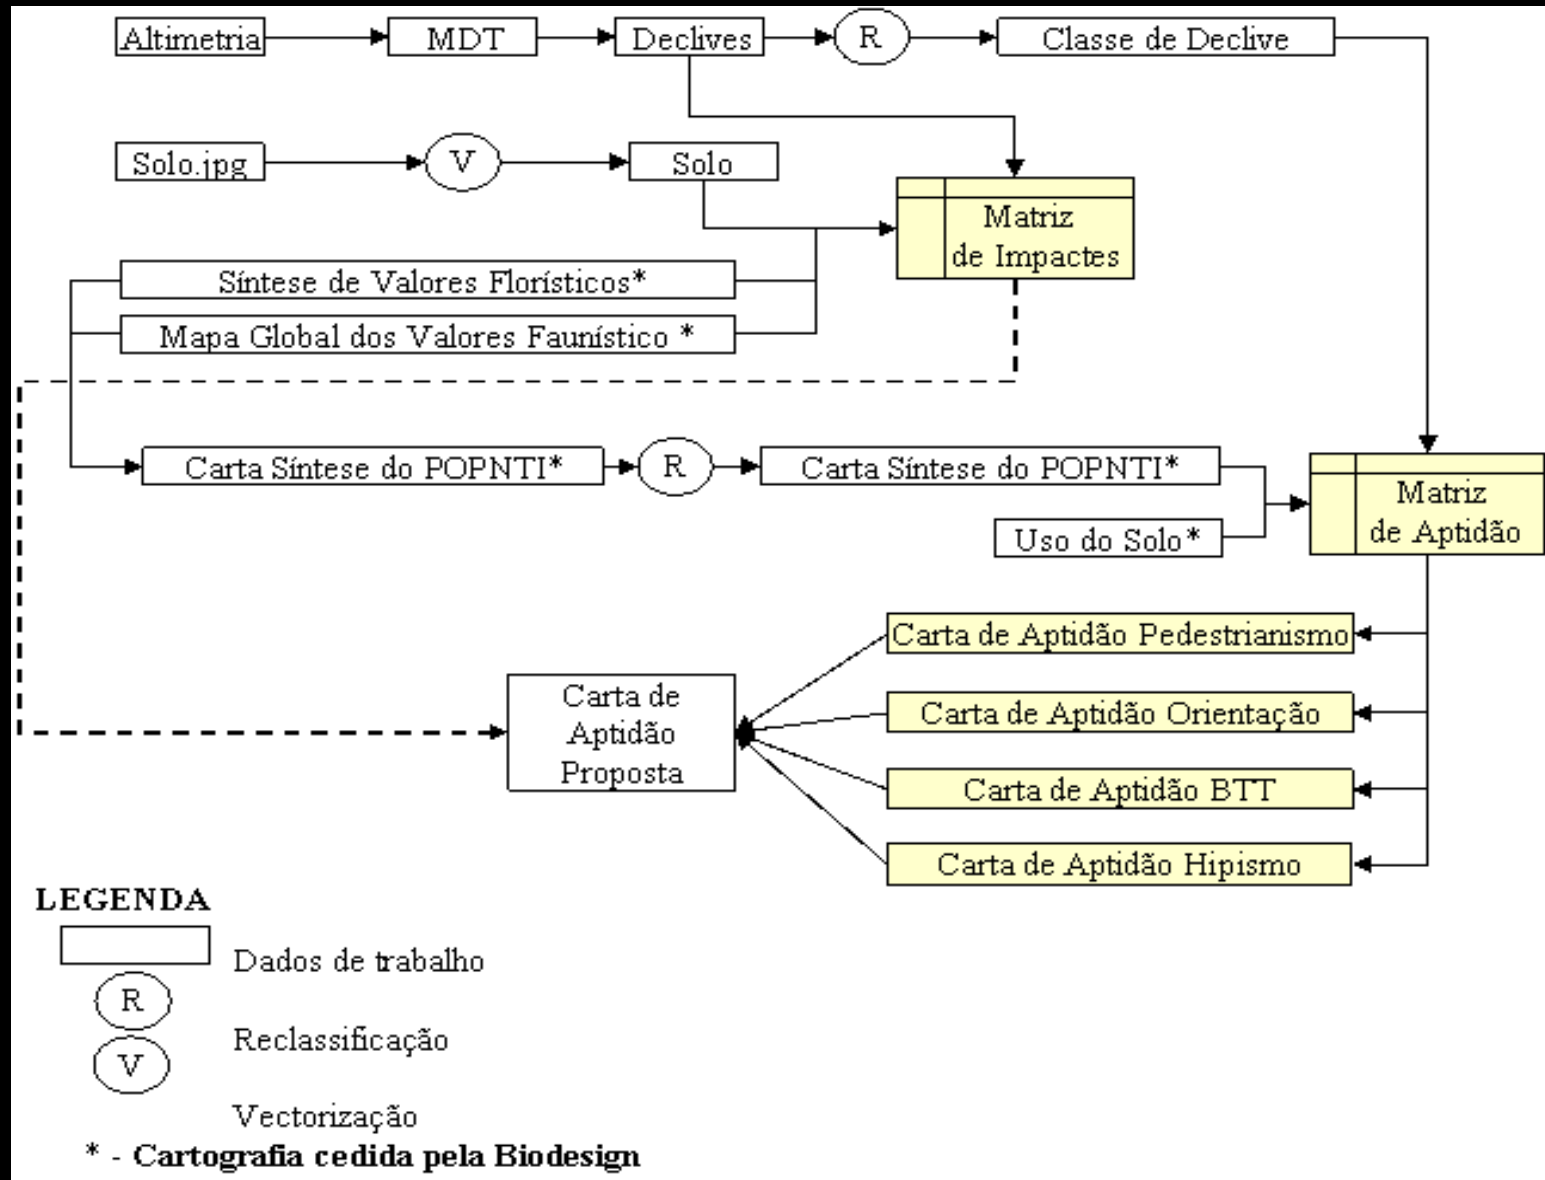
Altimetria
MDT
Declives
R
Classe de Declive
Solo.jpg
V
Solo
Matriz de Impactes
Síntese de Valores Florísticos*
Mapa Global dos Valores Faunístico *
Carta Síntese do POPNTI*
R
Carta Síntese do POPNTI*
Uso do Solo*
Matriz de Aptidão
Carta de Aptidão Pedestrianismo
Carta de Aptidão Proposta
Carta de Aptidão Orientação
Carta de Aptidão BTT
Carta de Aptidão Hipismo

LEGENDA
Dados de trabalho
R
Reclassificação
V
Vectorização
* - Cartografia cedida pela Biodesign